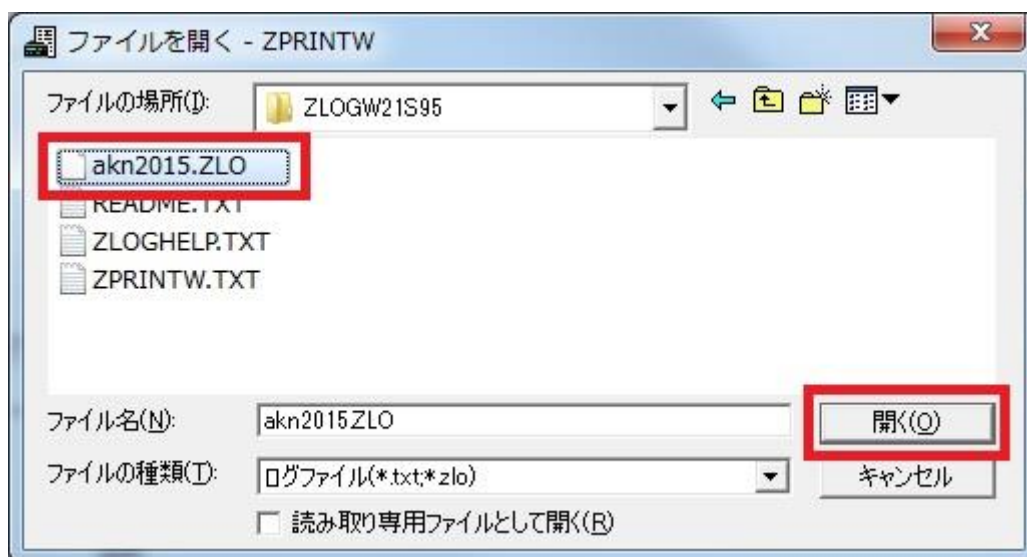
ファイルを開く - ZPRINTW

ファイルの場所(I): ZLOGW21S95

akn2015.ZLO
README.TXT
ZLOGHELP.TXT
ZPRINTW.TXT

ファイル名(N): akn2015ZLO
開く(O)

ファイルの種類(T): ログファイル(*.txt;*.zlo)
キャンセル

読み取り専用ファイルとして開く(R)